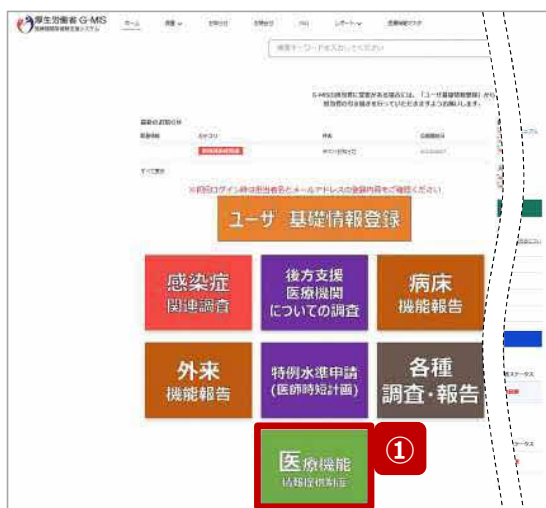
厚生労働省 G-MIS

ホーム

検索キーワードを入力してください

最新のお知らせ

すべて表示

※初回ログイン時は担当者名とメールアドレスの登録内容をご確認ください

ユーザ 基礎情報登録

感染症 関連調査

後方支援 医療機関 についての調査

病床 機能報告

外来 機能報告

特例水準申請 (医師時短計画)

各種 調査・報告

医療機能 情報提供制度

①